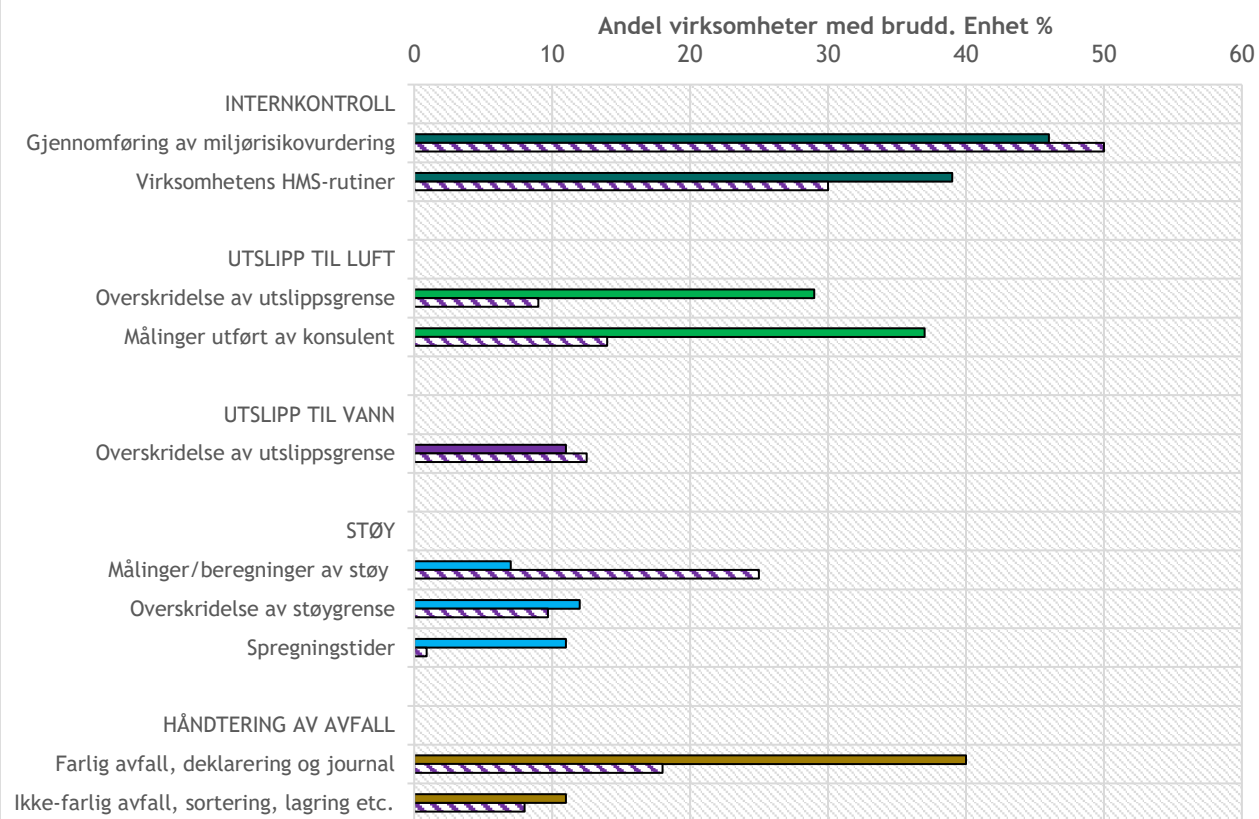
Andel virksomheter med brudd. Enhet %

0 10 20 30 40 50 60

INTERNKONTROLL
Gjennomføring av miljørisikovurdering
Virksomhetens HMS-rutiner

UTSLIPP TIL LUFT
Overskridelse av utslippsgrense
Målinger utført av konsulent

UTSLIPP TIL VANN
Overskridelse av utslippsgrense

STØY
Målinger/beregninger av støy
Overskridelse av støygrense
Spregningstider

HÅNDTERING AV AVFALL
Farlig avfall, deklarering og journal
Ikke-farlig avfall, sortering, lagring etc.